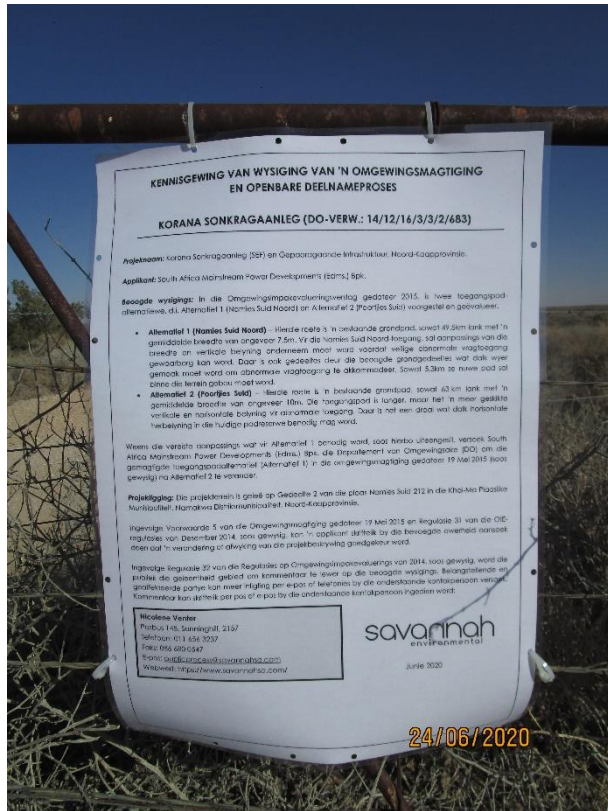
KENNISGEWING VAN WYSIGING VAN 'N OMGEWINGSMAGTIGING EN OPENBARE DEELNAMEPROSES

KORANA SONKRAGAANLEG (DO-VERW.: 14/12/16/3/3/2/683)

Projeknaam: Korana Sonkragaanleg (SEF) en Gepaardgaande Infrastruktuur, Noord-Kaapprovinsie.

Applikant: South Africa Mainstream Power Developments (Edms.) Bpk.

Beoogde wysigings: In die Omgewingsimpakevalueringsverslag gedateer 2015, is twee toegangspad-alternatiewe, d.i. Alternatief 1 (Namies Suid Noord) en Alternatief 2 (Poortjies Suid) voorgestel en geëvalueer.

• Alternatief 1 (Namies Suid Noord) – Hierdie roete is 'n bestaande grondpad, sowat 49.5km lank met 'n gemiddelde breedte van ongeveer 7.5m. Vir die Namies Suid Noord-toegang, sal aanpassings van die breedte en vertikale belyning onderneem moet word voordat veilige abnormale vragtoegang gewaarborg kan word. Daar is ook gedeeltes deur die beoogde grondgedeeltes wat dalk wyer gemaak moet word om abnormale vragtoegang te akkommodeer. Sowat 5.3km se nuwe pad sal binne die terrein gebou moet word.

• Alternatief 2 (Poortjies Suid) – Hierdie roete is 'n bestaande grondpad, sowat 63 km lank met 'n gemiddelde breedte van ongeveer 10m. Die toegangspad is langer, maar het 'n meer geskikte vertikale en horisontale belyning vir abnormale toegang. Daar is net een draai wat dalk horisontale herbelyning in die huidige padreserwe benodig mag word.

Weens die vereiste aanpassings wat vir Alternatief 1 benodig word, soos hierbo uiteengesit, versoek South Africa Mainstream Power Developments (Edms.) Bpk. die Departement van Omgewingsake (DO) om die gemagtigde toegangspadalternatief (Alternatief 1) in die omgewingsmagtiging gedateer 19 Mei 2015 (soos gewysig) na Alternatief 2 te verander.

Projekligging: Die projekterrein is geleë op Gedeelte 2 van die plaar Namies Suid 212 in die Khai-Ma Plaaslike Munisipaliteit, Namakwa Distriksmunisipaliteit, Noord-Kaapprovinsie.

Ingevolge Voorwaarde 5 van die Omgewingsmagtiging gedateer 19 Mei 2015 en Regulasie 31 van die OIE-regulasies van Desember 2014, soos gewysig, kan 'n applikant skriftelik by die bevoegde owerheid aansoek doen dat 'n verandering of afwyking van die projekbeskrywing goedgekeur word.

Ingevolge Regulasie 32 van die Regulasies op Omgewingsimpakevaluerings van 2014, soos gewysig, word die publiek die geleentheid gebied om kommentaar te lewer op die beoogde wysigings. Belanghebbende en geaffekteerde partye kan meer inligting per e-pos of telefonies by die onderstaande kontakpersoon verkry. Kommentaar kan skriftelik per pos of e-pos by die onderstaande kontakpersoon ingedien word:

Nicolene Venter
Posbus 148, Sunninghill, 2157
Telefoon: 011 656 3237
Faks: 086 684 0547
E-pos: publicprocess@savannahsa.com
Webwerf: https://www.savannahsa.com

savannah environmental

Junie 2020

24/06/2020